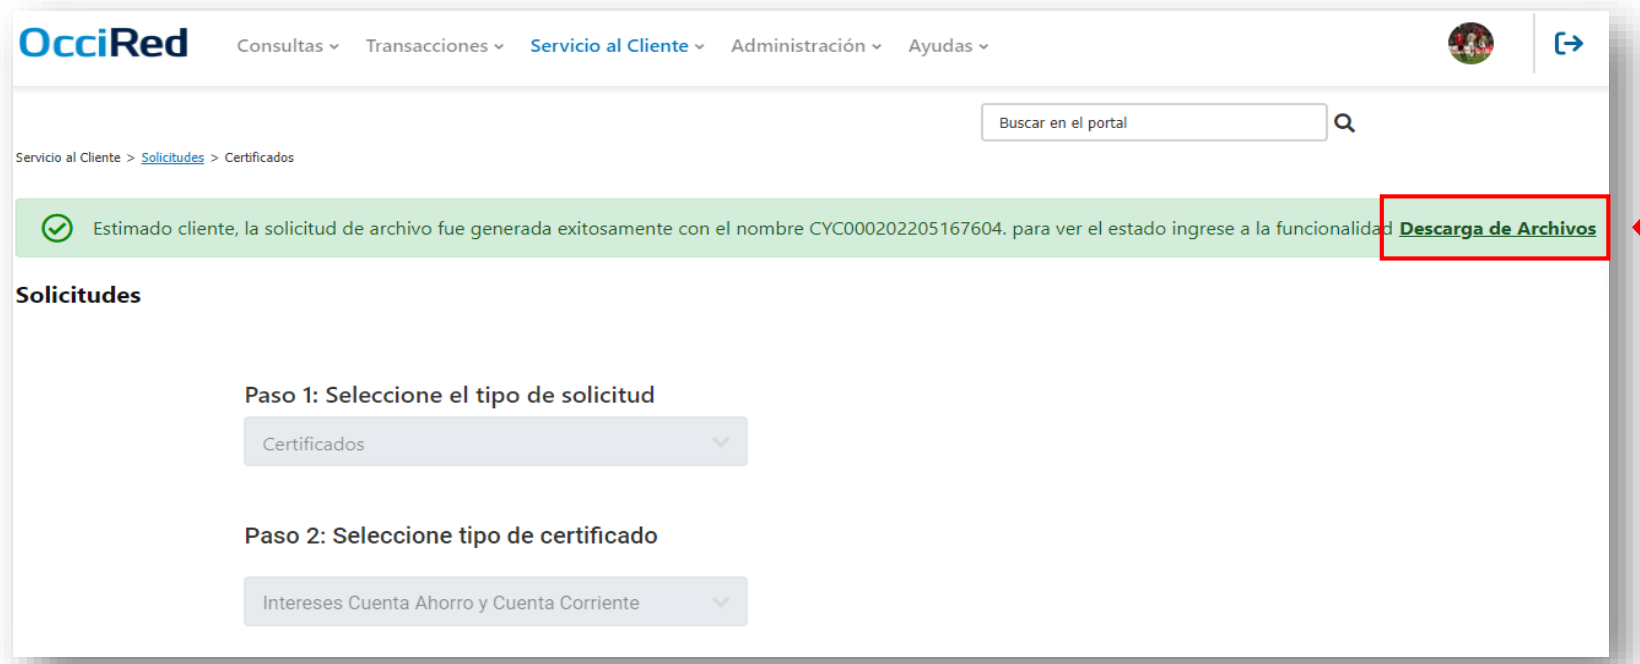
OcciRed

Consultas Transacciones Servicio al Cliente Administración Ayudas

Buscar en el portal

Servicio al Cliente > Solicitudes > Certificados

Estimado cliente, la solicitud de archivo fue generada exitosamente con el nombre CYC000202205167604. para ver el estado ingrese a la funcionalidad Descarga de Archivos

Solicitudes

Paso 1: Seleccione el tipo de solicitud

Certificados

Paso 2: Seleccione tipo de certificado

Intereses Cuenta Ahorro y Cuenta Corriente